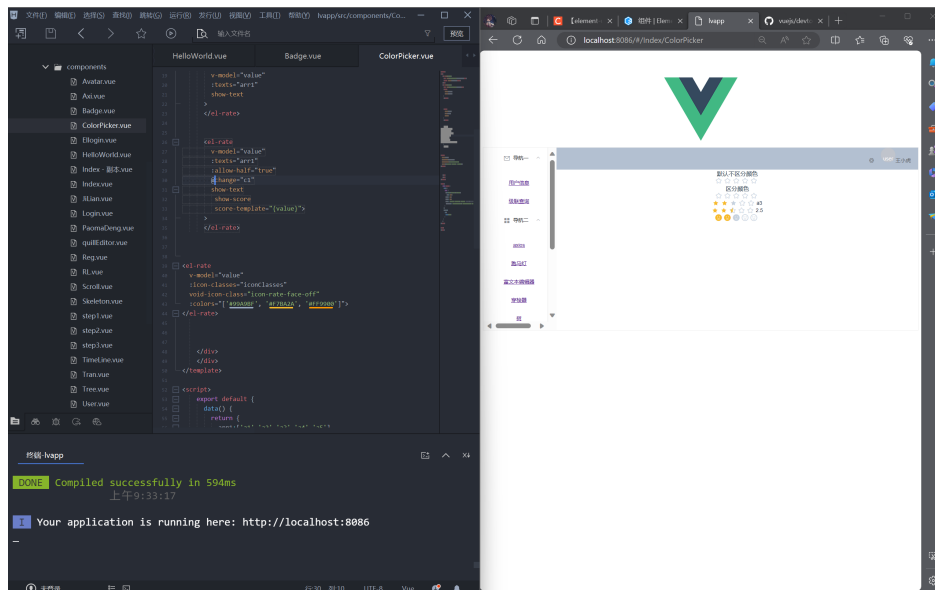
文件(F) 编辑(E) 选择(S) 查找(I) 跳转(G) 运行(R) 发行(U) 视图(V) 工具(T) 帮助(Y) lvapp/src/components/Co...

输入文件名

预览

HelloWorld.vue
Badge.vue
ColorPicker.vue

components
Avatar.vue
Axi.vue
Badge.vue
ColorPicker.vue
Elogin.vue
HelloWorld.vue
Index - 副本.vue
Index.vue
JiLian.vue
Login.vue
PaomaDeng.vue
quillEditor.vue
Reg.vue
RL.vue
Scroll.vue
Skeleton.vue
step1.vue
step2.vue
step3.vue
TimeLine.vue
Tran.vue
Tree.vue
User.vue

v-model="value"
:texts="arr1"
show-text
>
</el-rate>

<el-rate
v-model="value"
:texts="arr1"
:allow-half="true"
@change="c1"
show-text
show-score
score-template="{value}">
>
</el-rate>

<el-rate
v-model="value"
:icon-classes="iconClasses"
void-icon-class="icon-rate-face-off"
:colors="['#99A9BF', '#F7BA2A', '#FF9900']">
</el-rate>

</div>
</div>
</template>

<script>
export default {
data() {
return {

终端-lvapp

DONE Compiled successfully in 594ms
上午9:33:17

I Your application is running here: http://localhost:8086

【element-
组件 | Elem
lvapp
vuejs/devt

localhost:8086/#/Index/ColorPicker

导航一
用户信息
信息查询
导航二
axios
跑马灯
富文本编辑器
穿梭器
树

王小虎

默认不区分颜色
区分颜色
a3
2.5

行 30 列 10 UTF-8 Vue